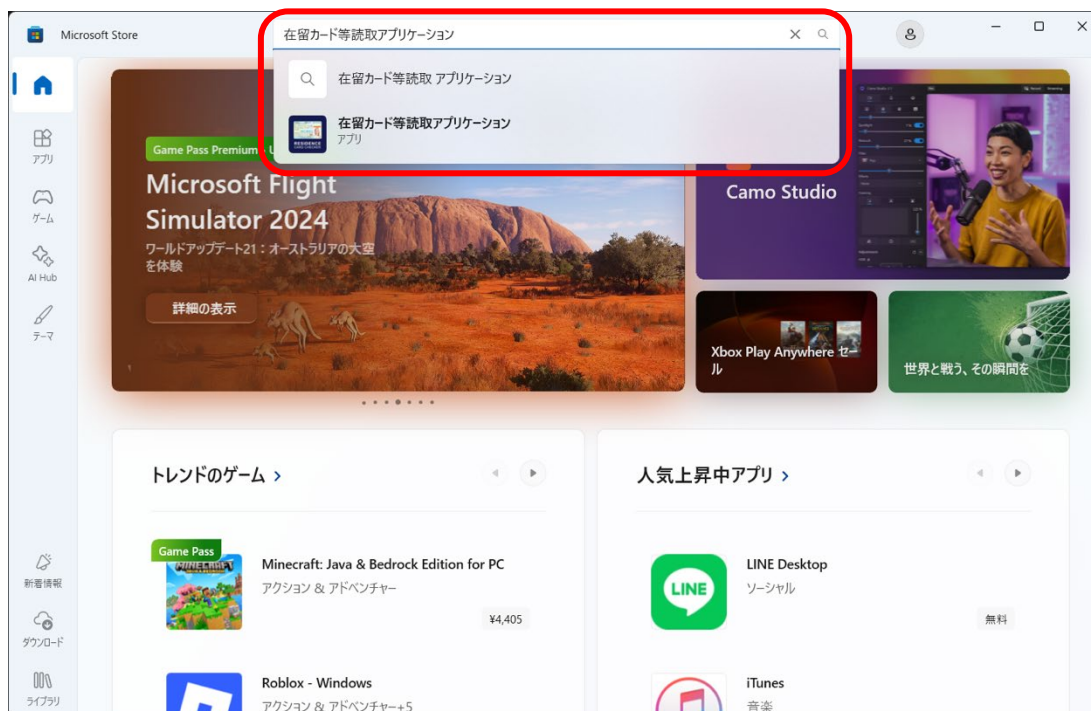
Microsoft Store

在留カード等読取アプリケーション

在留カード等読取 アプリケーション

在留カード等読取アプリケーション
アプリ

アプリ
ゲーム
AI Hub
テーマ

Game Pass Premium

Microsoft Flight Simulator 2024
ワールドアップデート21：オーストラリアの大空を体験

詳細の表示

Camo Studio

Xbox Play Anywhere セール

世界と戦う、その瞬間を

トレンドのゲーム >

Game Pass
Minecraft: Java & Bedrock Edition for PC
アクション & アドベンチャー
¥4,405

Roblox - Windows
アクション & アドベンチャー+5

人気上昇中アプリ >

LINE Desktop
ソーシャル
無料

iTunes
音楽

新着情報
ダウンロード
ライブラリ